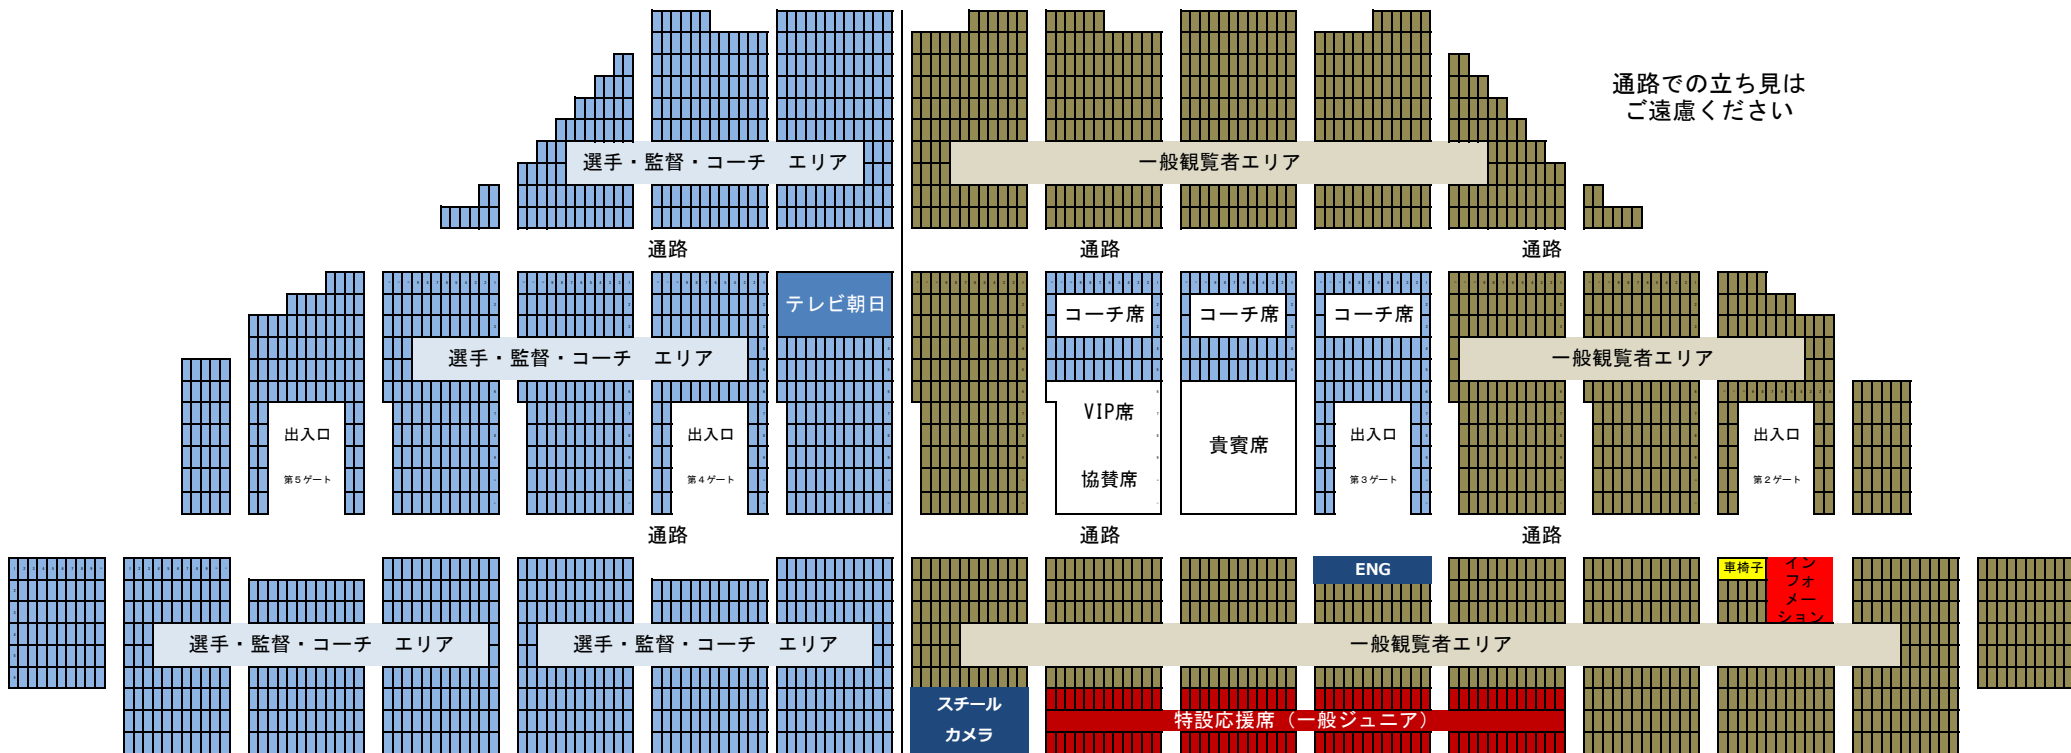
通路での立ち見は
ご遠慮ください

選手・監督・コーチ　エリア

一般観覧者エリア

通路　通路　通路

テレビ朝日

コーチ席　コーチ席　コーチ席

選手・監督・コーチ　エリア

一般観覧者エリア

出入口
第５ゲート

出入口
第４ゲート

VIP席
協賛席

貴賓席

出入口
第３ゲート

出入口
第２ゲート

通路　通路　通路

ENG

車椅子

インフォメーション

選手・監督・コーチ　エリア

選手・監督・コーチ　エリア

一般観覧者エリア

スチール
カメラ

特設応援席（一般ジュニア）